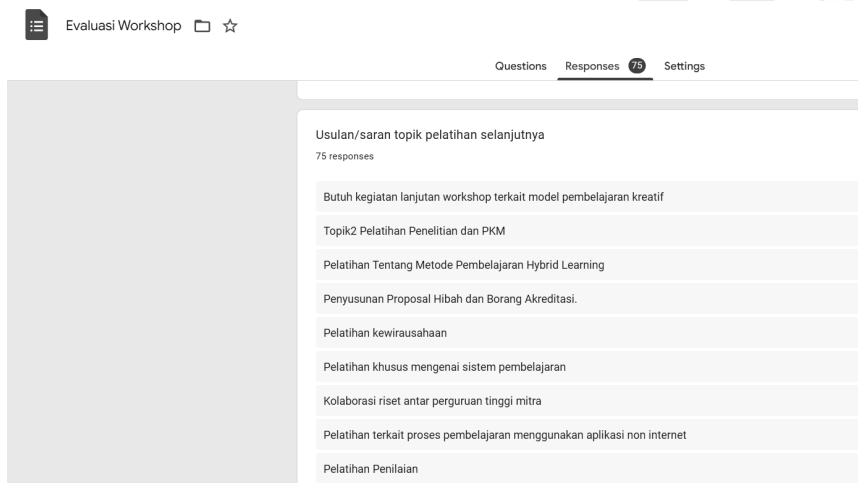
Evaluasi Workshop

Questions Responses 75 Settings

Usulan/saran topik pelatihan selanjutnya
75 responses

Butuh kegiatan lanjutan workshop terkait model pembelajaran kreatif

Topik2 Pelatihan Penelitian dan PKM

Pelatihan Tentang Metode Pembelajaran Hybrid Learning

Penyusunan Proposal Hibah dan Borang Akreditasi.

Pelatihan kewirausahaan

Pelatihan khusus mengenai sistem pembelajaran

Kolaborasi riset antar perguruan tinggi mitra

Pelatihan terkait proses pembelajaran menggunakan aplikasi non internet

Pelatihan Penilaian